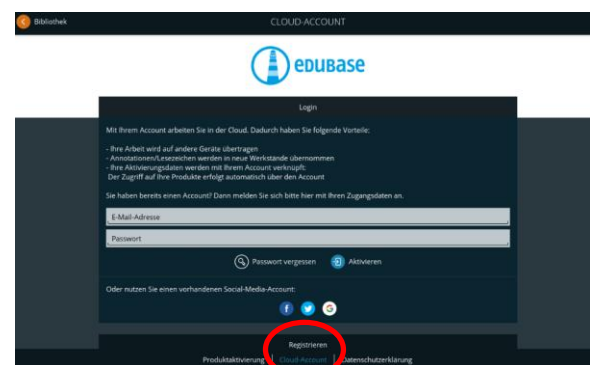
Bibliothek

CLOUD-ACCOUNT

eduBASE

Login

Mit Ihrem Account arbeiten Sie in der Cloud. Dadurch haben Sie folgende Vorteile:

- Ihre Arbeit wird auf andere Geräte übertragen
- Annotationen/Lesezeichen werden in neue Werkstände übernommen
- Ihre Aktivierungsdaten werden mit Ihrem Account verknüpft:
Der Zugriff auf Ihre Produkte erfolgt automatisch über den Account

Sie haben bereits einen Account? Dann melden Sie sich bitte hier mit Ihren Zugangsdaten an.

E-Mail-Adresse

Passwort

Passwort vergessen

Aktivieren

Oder nutzen Sie einen vorhandenen Social-Media-Account:

Registrieren

Produktaktivierung | Cloud-Account | Datenschutzerklärung